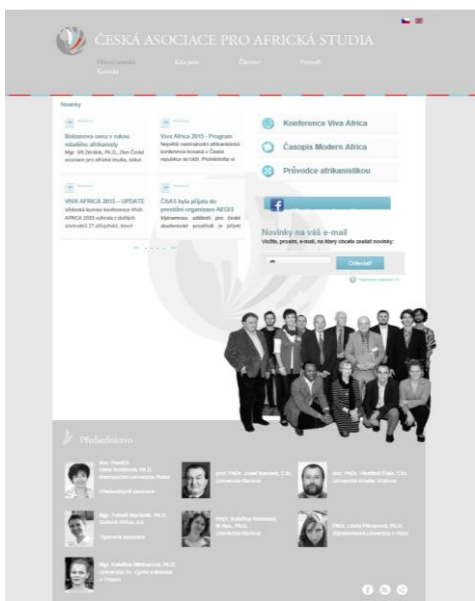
ČESKÁ ASOCIACE PRO AFRICKÁ STUDIA

Hlavní stránka Kontakty Kdo jsme Členství Partneři

Novinky

Bolzanova cena v rukou mladého afrikanisty
Mgr. Vít Zdrálek, Ph.D., člen České asociace pro africká studia, získal

Viva Africa 2015 - Program
Největší mezinárodní afrikanistická konference konaná v České republice se letos. Představíme si

VIVA AFRICA 2015 – UPDATE
Vědecká komise konference Viva AFRICA 2015 vybrala z došlých abstraktů 27 příspěvků, které

ČAAS byla přijata do prestižní organizace AEGIS
Významnou událostí pro české akademické prostředí je přijetí

Konference Viva Africa

Časopis Modern Africa

Průvodce afrikanistikou

Novinky na váš e-mail
Vložte, prosím, e-mail, na který chcete zasílat novinky:

Odeslat

Předsednictvo

doc. PaedDr. Hana Horáková, Ph.D.
Metropolitní univerzita Praha
Předsedkyně asociace

prof. PhDr. Josef Kandert, CSc.
Univerzita Karlova

doc. PhDr. Vlastimil Fiala, CSc.
Univerzita Hradec Králové

Mgr. Tomáš Machalík, Ph.D.
Ostravská univerzita
Tajemník asociace

PhDr. Kateřina Mildnerová, M.Res., Ph.D.
Univerzita Karlova

doc. PhDr. Linda Piknerová, Ph.D.
Západočeská univerzita v Plzni

Mgr. Kateřina Mildnerová, Ph.D.
Univerzita Sv. Cyrila a Metoděje v Trnavě